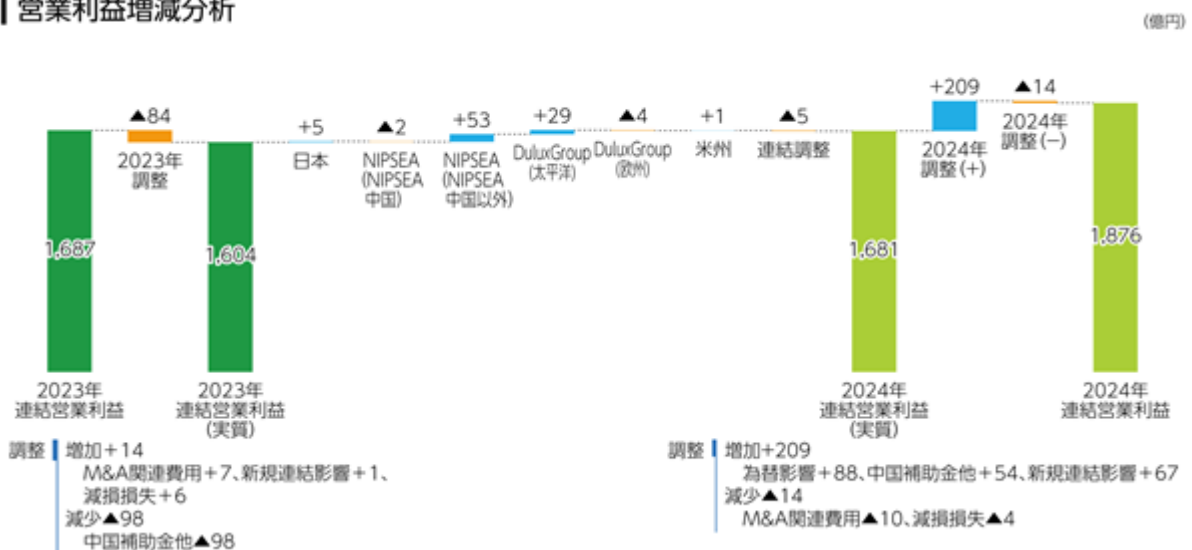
営業利益増減分析

(億円)

▲84
2023年
調整

+5
日本

▲2
NIPSEA
(NIPSEA
中国)

+53
NIPSEA
(NIPSEA
中国以外)

+29
DuluxGroup
(太平洋)

▲4
DuluxGroup
(欧州)

+1
米州

▲5
連結調整

+209
2024年
調整(+)

▲14
2024年
調整(−)

1,687
2023年
連結営業利益

1,604
2023年
連結営業利益
(実質)

1,681
2024年
連結営業利益
(実質)

1,876
2024年
連結営業利益

調整
増加+14
M&A関連費用+7、新規連結影響+1、
減損損失+6
減少▲98
中国補助金他▲98

調整
増加+209
為替影響+88、中国補助金他+54、新規連結影響+67
減少▲14
M&A関連費用▲10、減損損失▲4